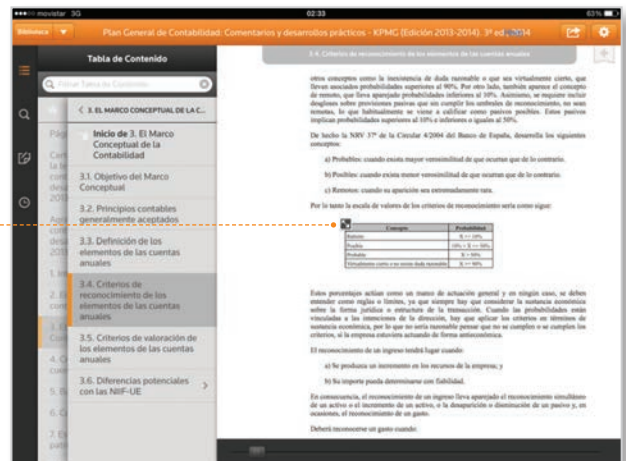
movistar 3G 02:33 63%

Biblioteca

Plan General de Contabilidad: Comentarios y desarrollos prácticos - KPMG (Edición 2013-2014). 3ª ed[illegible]14

Tabla de Contenido

Filtrar Tabla de Contenido

< 3. EL MARCO CONCEPTUAL DE LA C...

Inicio de 3. El Marco Conceptual de la Contabilidad

3.1. Objetivo del Marco Conceptual

3.2. Principios contables generalmente aceptados

3.3. Definición de los elementos de las cuentas anuales

3.4. Criterios de reconocimiento de los elementos de las cuentas anuales

3.5. Criterios de valoración de los elementos de las cuentas anuales

3.6. Diferencias potenciales con las NIIF-UE

3.4. Criterios de reconocimiento de los elementos de las cuentas anuales

otros conceptos como la inexistencia de duda razonable o que sea virtualmente cierto, que llevan asociados probabilidades superiores al 90%. Por otro lado, también aparece el concepto de remoto, que lleva aparejado probabilidades inferiores al 10%. Asimismo, se requiere incluir desgloses sobre provisiones pasivas que sin cumplir los umbrales de reconocimiento, no sean remotas, lo que habitualmente se viene a calificar como pasivos posibles. Estos pasivos implican probabilidades superiores al 10% e inferiores o iguales al 50%.

De hecho la NRV 37ª de la Circular 4/2004 del Banco de España, desarrolla los siguientes conceptos:

a) Probables: cuando exista mayor verosimilitud de que ocurran que de lo contrario.

b) Posibles: cuando exista menor verosimilitud de que ocurran que de lo contrario.

c) Remotos: cuando su aparición sea extremadamente rara.

Por lo tanto la escala de valores de los criterios de reconocimiento sería como sigue:

| Concepto | Probabilidad |
|---|---|
| Remoto | $X <= 10\%$ |
| Posible | $10\% < X <= 50\%$ |
| Probable | $X > 50\%$ |
| Virtualmente cierto o no existe duda razonable | $X > 90\%$ |

Estos porcentajes actúan como un marco de actuación general y en ningún caso, se deben entender como reglas o límites, ya que siempre hay que considerar la sustancia económica sobre la forma jurídica o estructura de la transacción. Cuando las probabilidades están vinculadas a las intenciones de la dirección, hay que aplicar los criterios en términos de sustancia económica, por lo que no sería razonable pensar que no se cumplen o se cumplen los criterios, si la empresa estuviera actuando de forma antieconómica.

El reconocimiento de un ingreso tendrá lugar cuando:

a) Se produzca un incremento en los recursos de la empresa; y

b) Su importe pueda determinarse con fiabilidad.

En consecuencia, el reconocimiento de un ingreso lleva aparejado el reconocimiento simultáneo de un activo o el incremento de un activo, o la desaparición o disminución de un pasivo y, en ocasiones, el reconocimiento de un gasto.

Deberá reconocerse un gasto cuando: